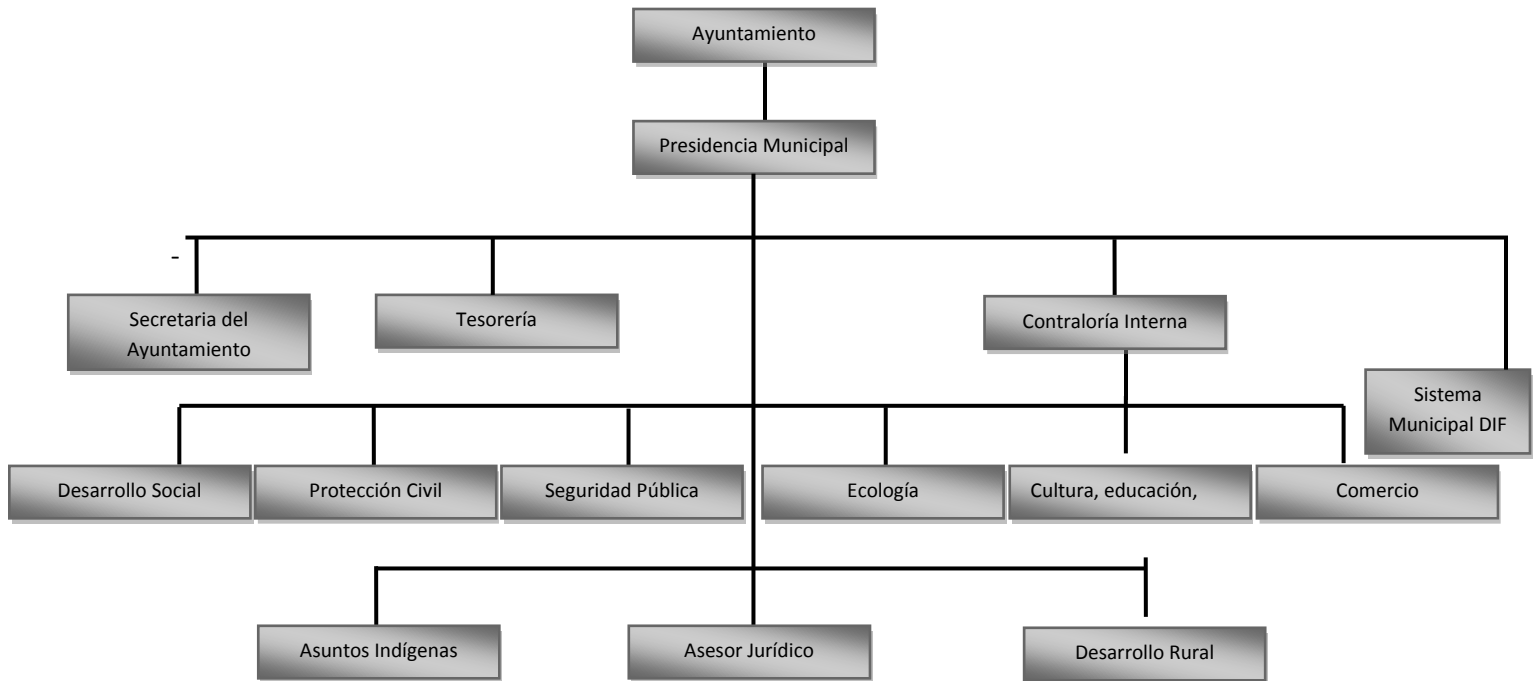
Ayuntamiento

Presidencia Municipal

-

Secretaria del Ayuntamiento

Tesorería

Contraloría Interna

Sistema Municipal DIF

Desarrollo Social

Protección Civil

Seguridad Pública

Ecología

Cultura, educación,

Comercio

Asuntos Indígenas

Asesor Jurídico

Desarrollo Rural